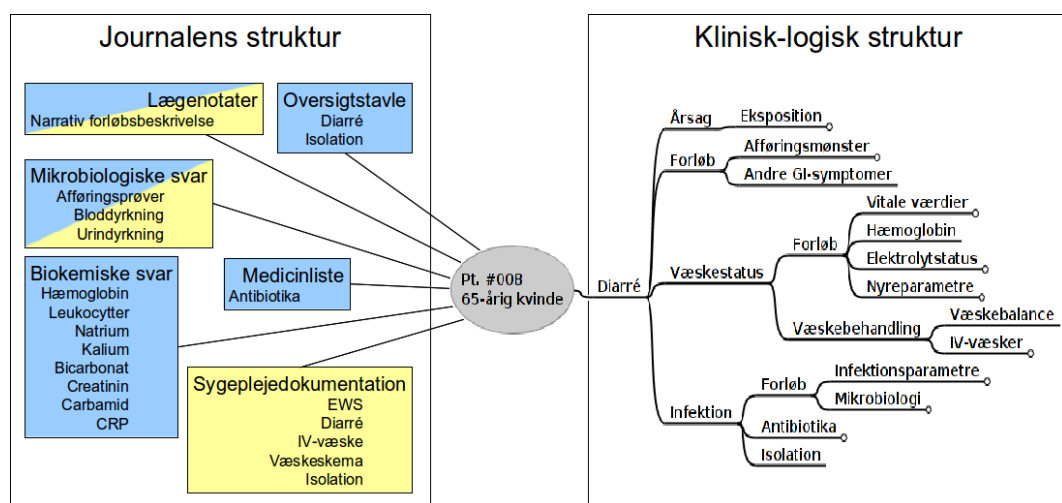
Journalens struktur

Lægenotater
Narrativ forløbsbeskrivelse

Oversigtstavle
Diarré
Isolation

Mikrobiologiske svar
Afføringsprøver
Bloddyrkning
Urindyrkning

Biokemiske svar
Hæmoglobin
Leukocytter
Natrium
Kalium
Bicarbonat
Creatinin
Carbamid
CRP

Medicinliste
Antibiotika

Sygeplejedokumentation
EWS
Diarré
IV-væske
Væskeskema
Isolation

Pt. #008
65-årig kvinde

Klinisk-logisk struktur

Diarré
Årsag
Eksposition
Forløb
Afføringsmønster
Andre GI-symptomer
Væskestatus
Forløb
Vitale værdier
Hæmoglobin
Elektrolytstatus
Nyreparametre
Væskebehandling
Væskebalance
IV-væsker
Infektion
Forløb
Infektionsparametre
Mikrobiologi
Antibiotika
Isolation